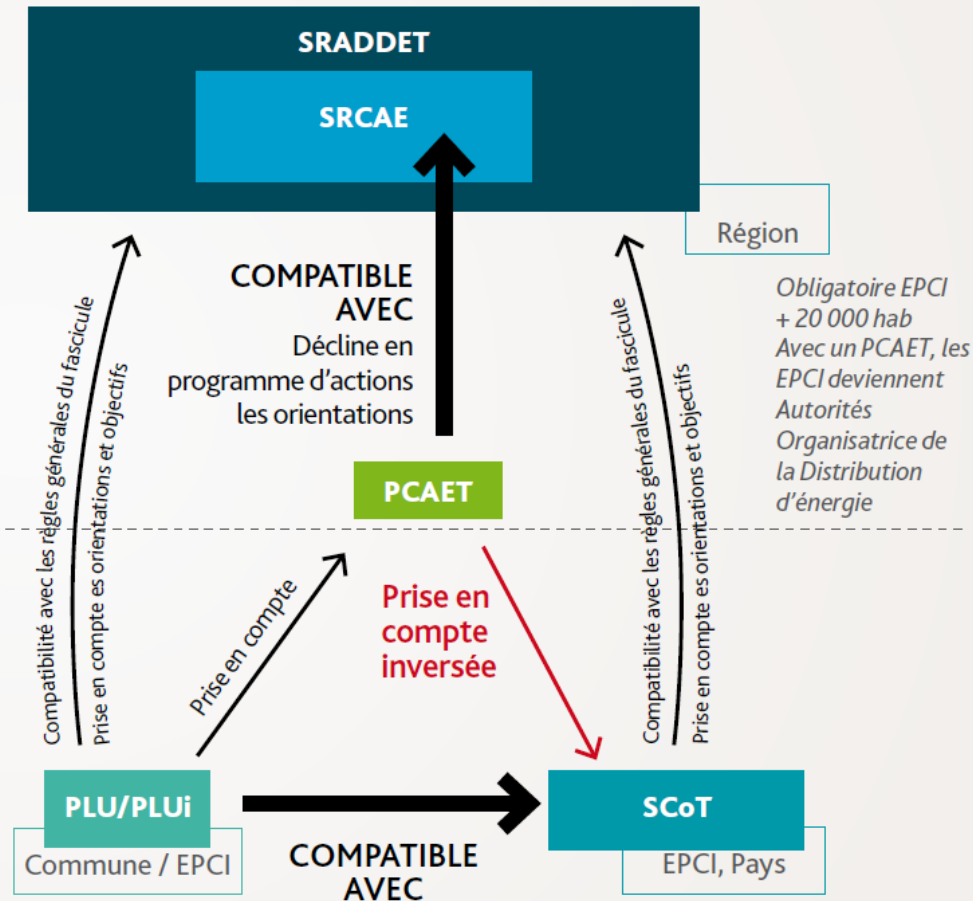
SRADDET

SRCAE

Région

COMPATIBLE AVEC
Décline en programme d'actions les orientations

Obligatoire EPCI + 20 000 hab
Avec un PCAET, les EPCI deviennent Autorités Organisatrice de la Distribution d'énergie

Compatibilité avec les règles générales du fascicule
Prise en compte es orientations et objectifs

Compatibilité avec les règles générales du fascicule
Prise en compte es orientations et objectifs

PCAET

Prise en compte

Prise en compte inversée

PLU/PLUi

Commune / EPCI

SCoT

EPCI, Pays

COMPATIBLE AVEC